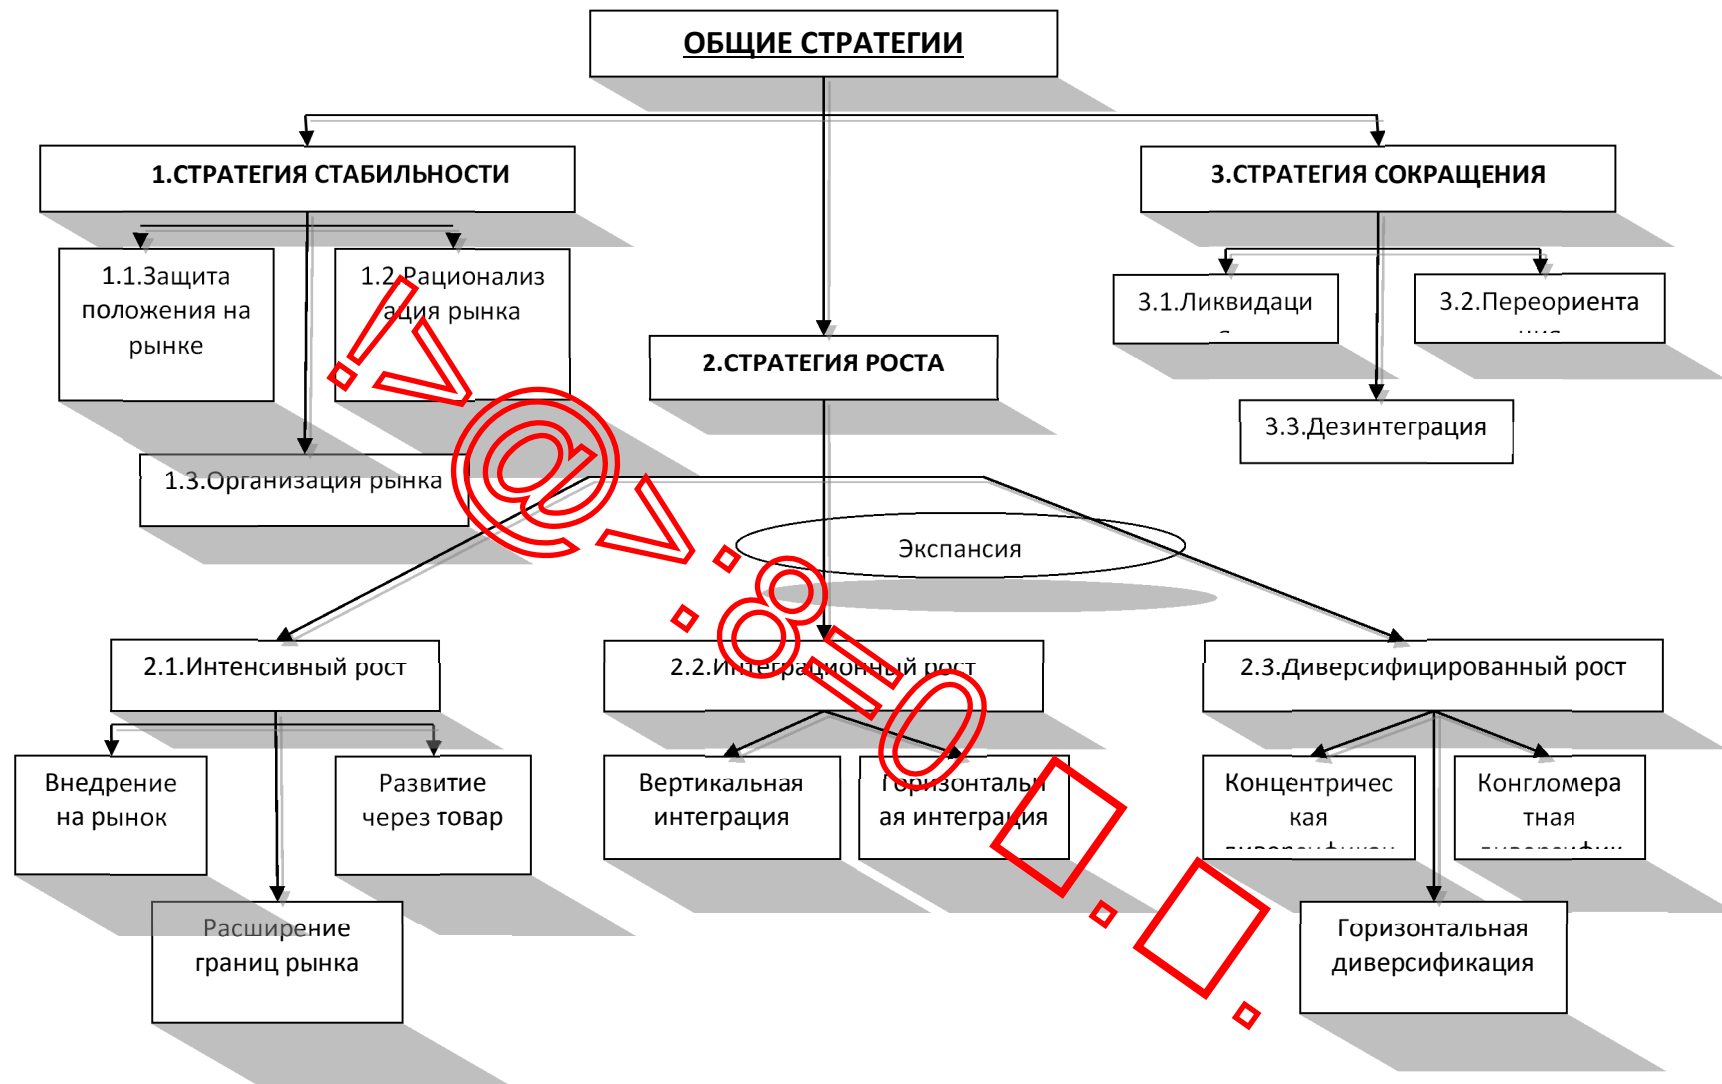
ОБЩИЕ СТРАТЕГИИ

1.СТРАТЕГИЯ СТАБИЛЬНОСТИ

3.СТРАТЕГИЯ СОКРАЩЕНИЯ

1.1.Защита положения на рынке

1.2.Рационализация рынка

3.1.Ликвидаци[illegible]

3.2.Переориента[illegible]

2.СТРАТЕГИЯ РОСТА

3.3.Дезинтеграция

1.3.Организация рынка

Экспансия

2.1.Интенсивный рост

2.2.Интеграционный рост

2.3.Диверсифицированный рост

Внедрение на рынок

Развитие через товар

Вертикальная интеграция

Горизонтальная интеграция

Концентрическая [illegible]

Конгломератная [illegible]

Расширение границ рынка

Горизонтальная диверсификация